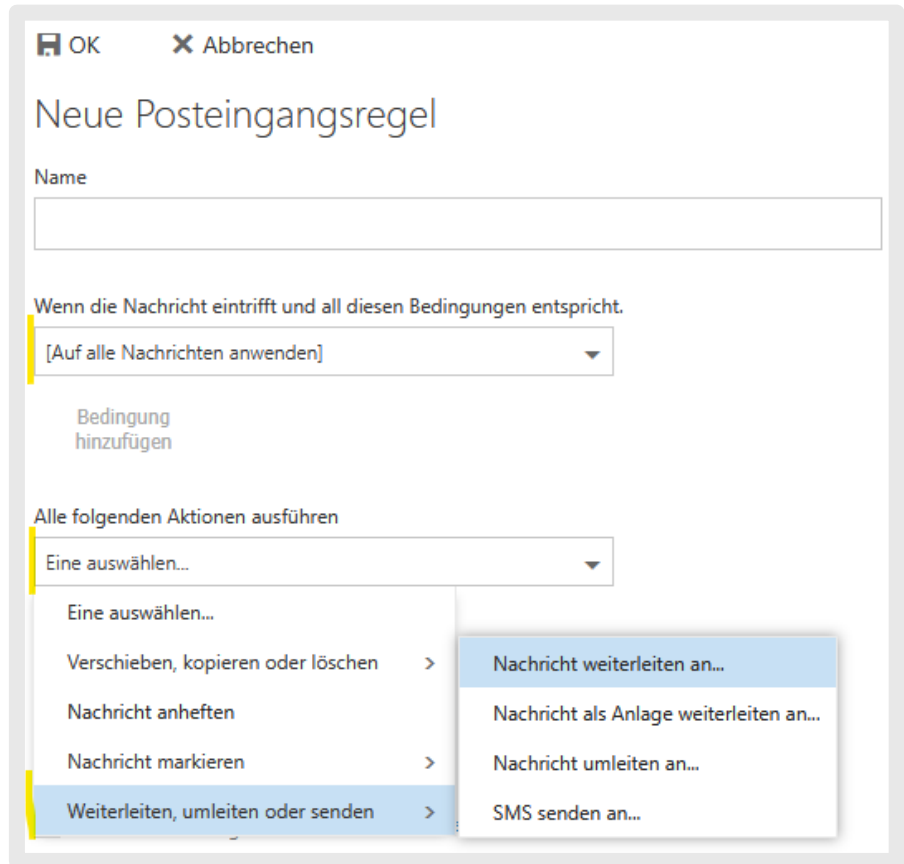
OK Abbrechen

Neue Posteingangsregel

Name

Wenn die Nachricht eintrifft und all diesen Bedingungen entspricht.

[Auf alle Nachrichten anwenden]

Bedingung hinzufügen

Alle folgenden Aktionen ausführen

Eine auswählen...

Eine auswählen...

Verschieben, kopieren oder löschen >

Nachricht anheften

Nachricht markieren >

Weiterleiten, umleiten oder senden >

Nachricht weiterleiten an...

Nachricht als Anlage weiterleiten an...

Nachricht umleiten an...

SMS senden an...